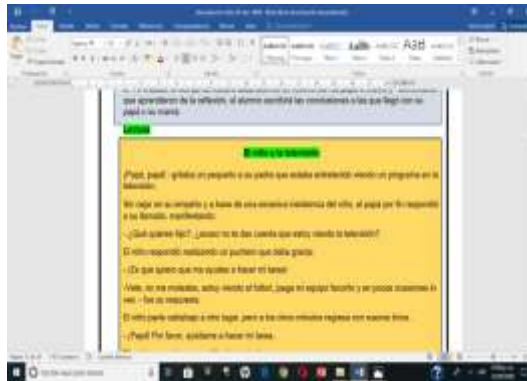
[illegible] que aprendieron de la reflexión, el alumno escribirá las conclusiones a las que llegó con su papá o su mamá.

Lectura

El niño y la televisión

¡Papá, papá! –gritaba un pequeño a su padre que estaba entretenido viendo un programa en la televisión.

No vaya sin su pequeño y a base de una excesiva insistencia del niño, el papá por fin respondió a su llamado, manifestando:

–¿Qué quieres hijo? ¿acaso no te das cuenta que estoy viendo la televisión?

El niño respondió realizando un puchero que daba gracia:

–Es que quiero que me ayudes a hacer mi tarea.

–Vete, no me molestes, estoy viendo el futbol, juega mi equipo favorito y no puede distraerme –fue su respuesta.

El niño parte cabizbajo a otro lugar, pero a los pocos minutos regresa con nuevos ánimo.

–¡Papá! Por favor, ayúdame a hacer mi tarea.